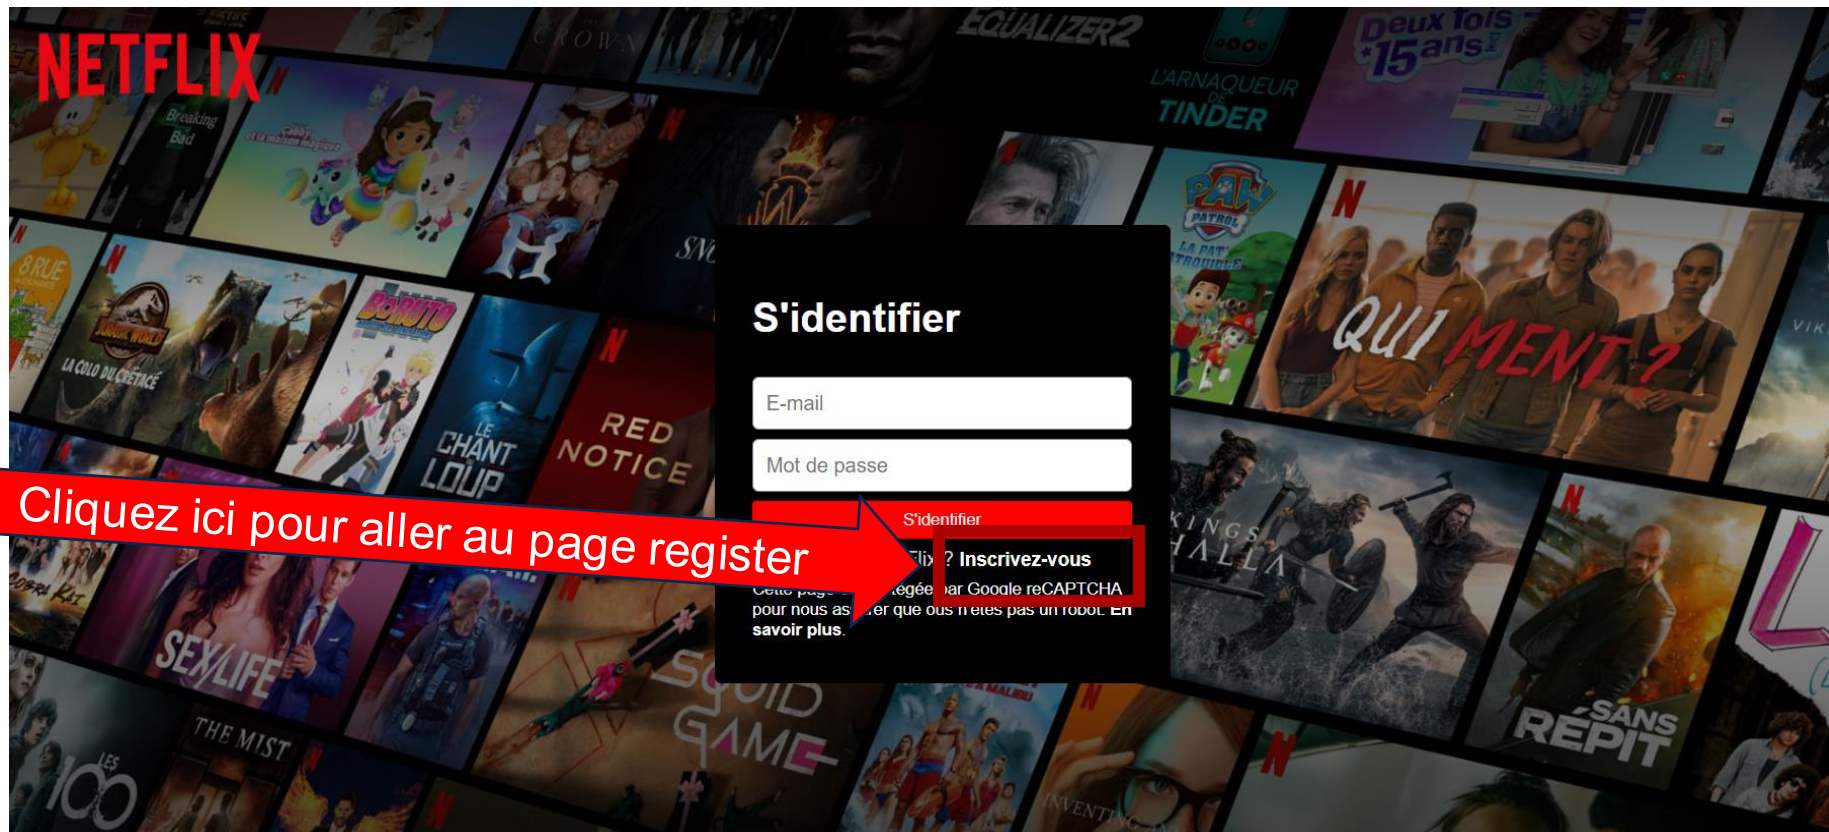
NETFLIX

S'identifier

E-mail

Mot de passe

S'identifier

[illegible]flix ? Inscrivez-vous

Cette page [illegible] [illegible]tégée par Google reCAPTCHA pour nous as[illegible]rer que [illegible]ous n'êtes pas un robot. En savoir plus.

Cliquez ici pour aller au page register

Breaking Bad
THE CROWN
EQUALIZER 2
L'ARNAQUEUR DE TINDER
Deux fois 15 ans
Gabby et la maison magique
PAW PATROL
LA PAT' PATROUILLE
8 RUE
JURASSIC WORLD
LA COLO DU CRÉTACÉ
BORUTO
LE CHANT DU LOUP
RED NOTICE
QUI MENT ?
VIK
KINGS HALLA
COBRA KAI
SEX/LIFE
SQUID GAME
SANS RÉPIT
THE MIST
LES 100
INVENT